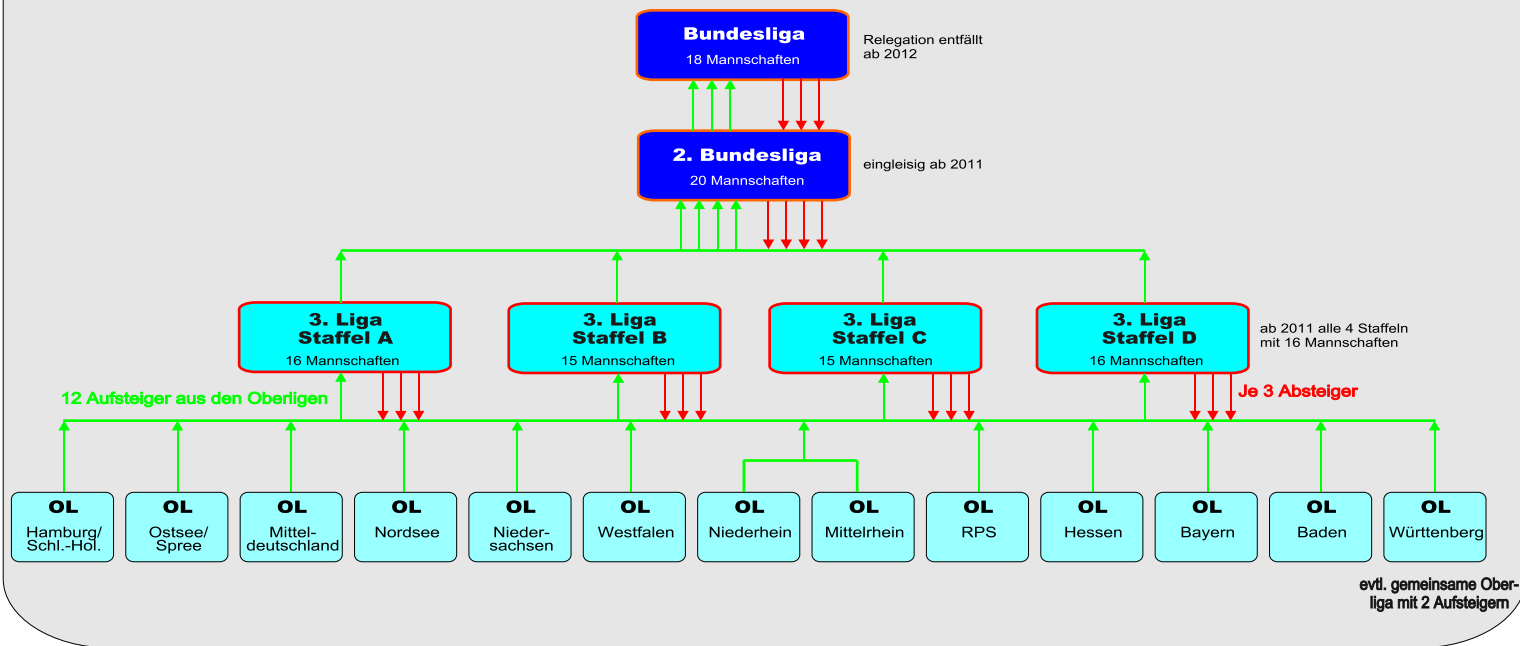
Bundesliga
18 Mannschaften

Relegation entfällt ab 2012

2. Bundesliga
20 Mannschaften

eingleisig ab 2011

3. Liga
Staffel A
16 Mannschaften

3. Liga
Staffel B
15 Mannschaften

3. Liga
Staffel C
15 Mannschaften

3. Liga
Staffel D
16 Mannschaften

ab 2011 alle 4 Staffeln mit 16 Mannschaften

12 Aufsteiger aus den Oberligen

Je 3 Absteiger

OL
Hamburg/ Schl.-Hol.

OL
Ostsee/ Spree

OL
Mitteldeutschland

OL
Nordsee

OL
Niedersachsen

OL
Westfalen

OL
Niederhein

OL
Mittelrhein

OL
RPS

OL
Hessen

OL
Bayern

OL
Baden

OL
Württenberg

evtl. gemeinsame Oberliga mit 2 Aufsteigern